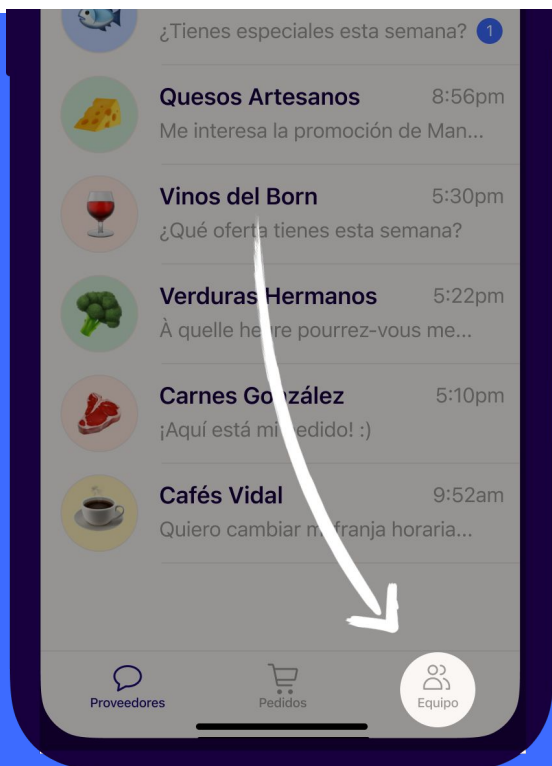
¿Tienes especiales esta semana? 1

Quesos Artesanos 8:56pm
Me interesa la promoción de Man...

Vinos del Born 5:30pm
¿Qué oferta tienes esta semana?

Verduras Hermanos 5:22pm
À quelle heure pourrez-vous me...

Carnes González 5:10pm
¡Aquí está mi pedido! :)

Cafés Vidal 9:52am
Quiero cambiar mi franja horaria...

Proveedores
Pedidos
Equipo